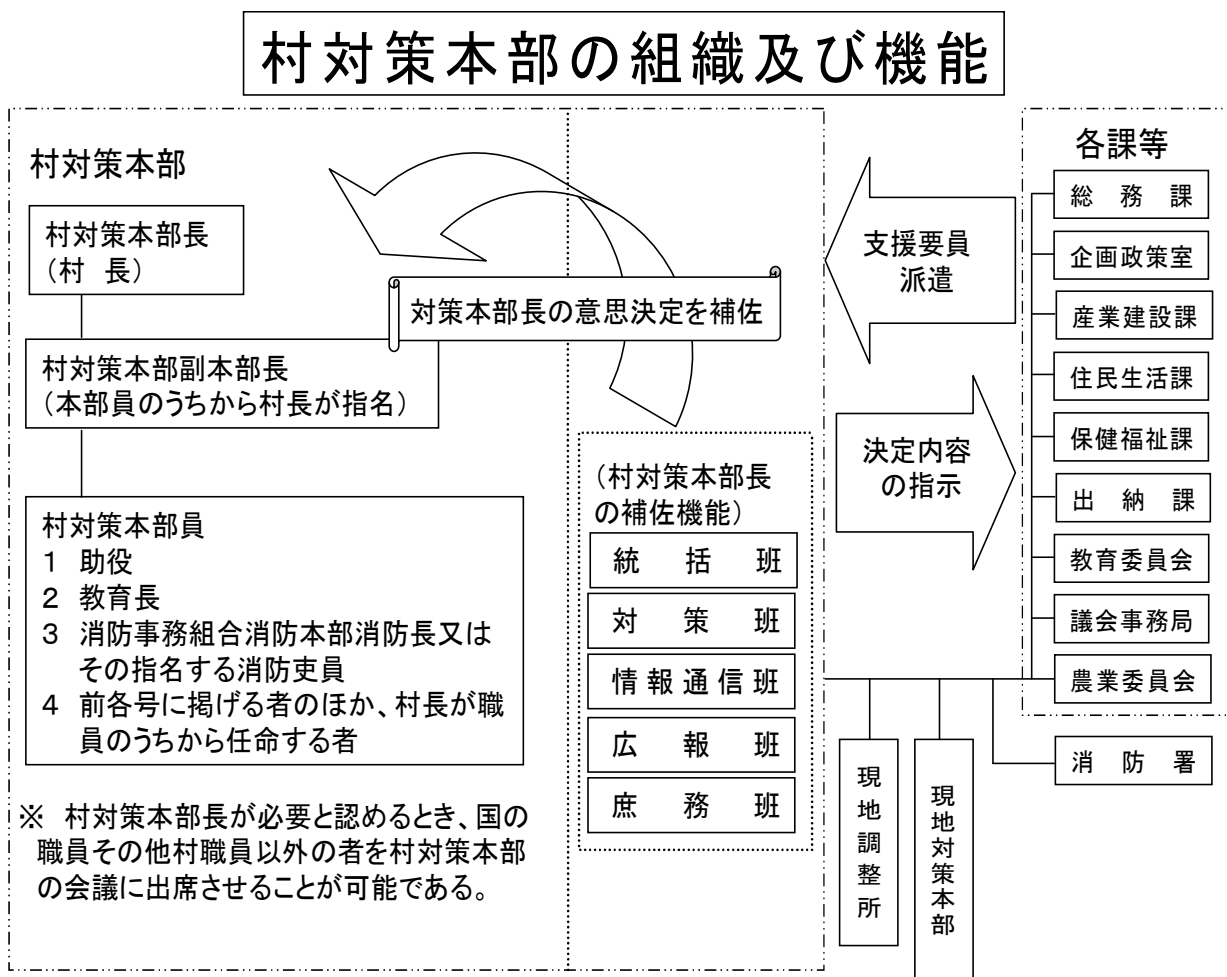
村対策本部の組織及び機能

村対策本部

村対策本部長
（村　長）

対策本部長の意思決定を補佐

村対策本部副本部長
（本部員のうちから村長が指名）

村対策本部員
1　助役
2　教育長
3　消防事務組合消防本部消防長又はその指名する消防吏員
4　前各号に掲げる者のほか、村長が職員のうちから任命する者

※　村対策本部長が必要と認めるとき、国の職員その他村職員以外の者を村対策本部の会議に出席させることが可能である。

（村対策本部長の補佐機能）

| 統　括　班 |
|---|
| 対　策　班 |
| 情報通信班 |
| 広　報　班 |
| 庶　務　班 |

支援要員派遣

決定内容の指示

各課等

| 総　務　課 |
|---|
| 企画政策室 |
| 産業建設課 |
| 住民生活課 |
| 保健福祉課 |
| 出　納　課 |
| 教育委員会 |
| 議会事務局 |
| 農業委員会 |

消　防　署

現地調整所

現地対策本部